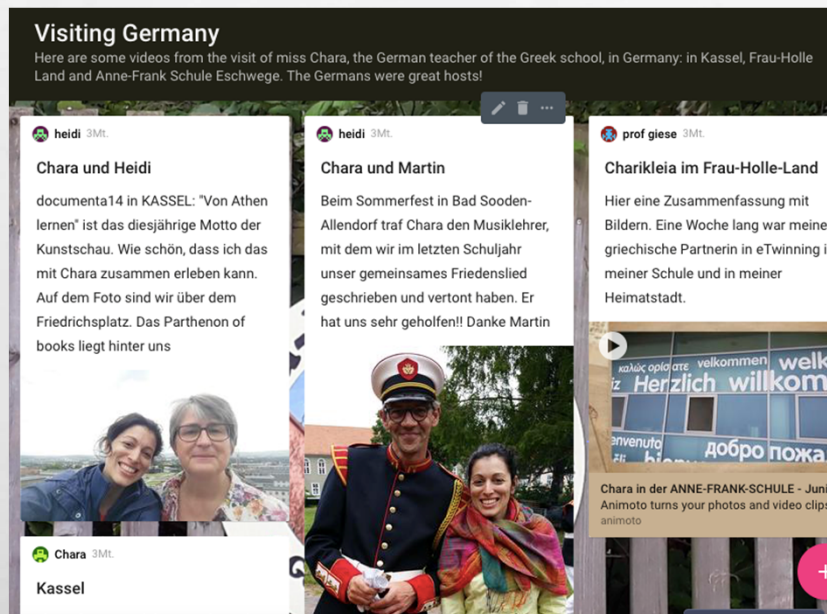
Visiting Germany

Here are some videos from the visit of miss Chara, the German teacher of the Greek school, in Germany: in Kassel, Frau-Holle Land and Anne-Frank Schule Eschwege. The Germans were great hosts!

heidi 3Mt.

Chara und Heidi

documenta14 in KASSEL: "Von Athen lernen" ist das diesjährige Motto der Kunstschau. Wie schön, dass ich das mit Chara zusammen erleben kann. Auf dem Foto sind wir über dem Friedrichsplatz. Das Parthenon of books liegt hinter uns

Chara 3Mt.

Kassel

heidi 3Mt.

Chara und Martin

Beim Sommerfest in Bad Sooden-Allendorf traf Chara den Musiklehrer, mit dem wir im letzten Schuljahr unser gemeinsames Friedenslied geschrieben und vertont haben. Er hat uns sehr geholfen!! Danke Martin

prof giese 3Mt.

Charikleia im Frau-Holle-Land

Hier eine Zusammenfassung mit Bildern. Eine Woche lang war meine griechische Partnerin in eTwinning i meiner Schule und in meiner Heimatstadt.

καλώς ορίσατε velkommen welk
Herzlich willkom
envenuto
добро пожа

Chara in der ANNE-FRANK-SCHULE - Juni
Animoto turns your photos and video clips
animoto